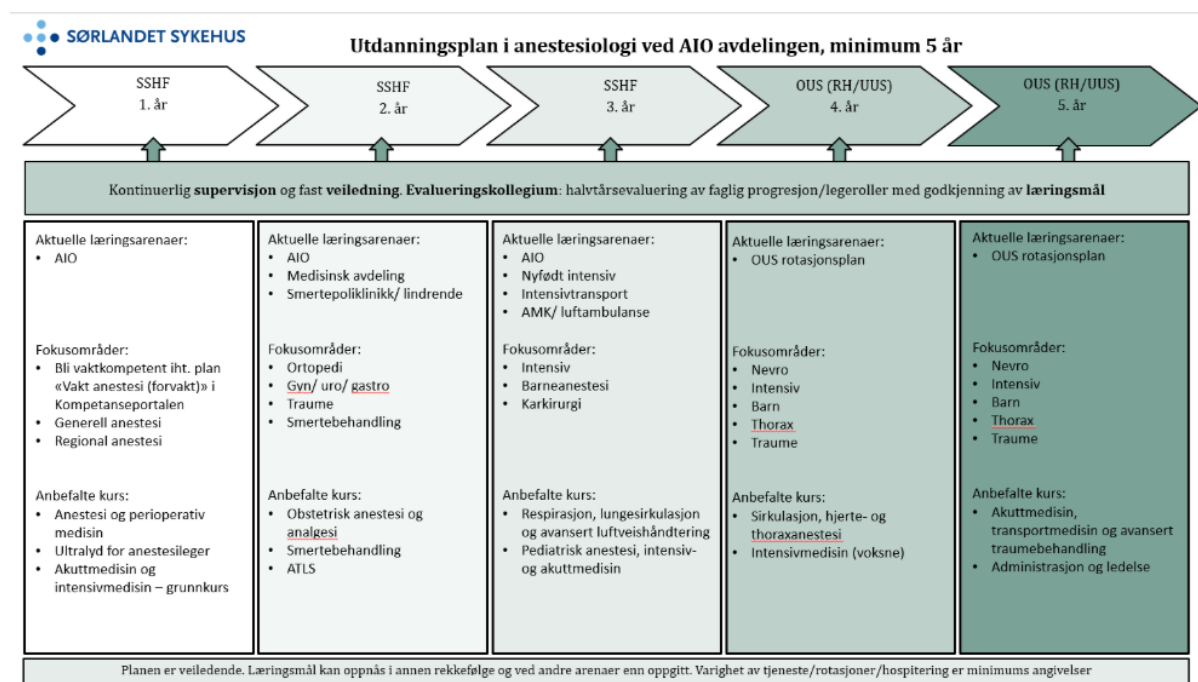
SØRLANDET SYKEHUS

Utdanningsplan i anestesiologi ved AIO avdelingen, minimum 5 år

SSHF
1. år

SSHF
2. år

SSHF
3. år

OUS (RH/UUS)
4. år

OUS (RH/UUS)
5. år

Kontinuerlig **supervisjon** og fast **veiledning**. **Evalueringskollegium**: halvtårsevaluering av faglig progresjon/legeroller med godkjenning av **læringsmål**

Aktuelle læringsarenaer:
• AIO

Fokusområder:
• Bli vaktkompetent iht. plan «Vakt anestesi (forvakt)» i Kompetanseportalen
• Generell anestesi
• Regional anestesi

Anbefalte kurs:
• Anestesi og perioperativ medisin
• Ultralyd for anestesileger
• Akuttmedisin og intensivmedisin – grunnkurs

Aktuelle læringsarenaer:
• AIO
• Medisinsk avdeling
• Smertepoliklinikk/ lindrende

Fokusområder:
• Ortopedi
• Gyn/ uro/ gastro
• Traume
• Smertebehandling

Anbefalte kurs:
• Obstetrisk anestesi og analgesi
• Smertebehandling
• ATLS

Aktuelle læringsarenaer:
• AIO
• Nyfødt intensiv
• Intensivtransport
• AMK/ luftambulanse

Fokusområder:
• Intensiv
• Barneanestesi
• Karkirurgi

Anbefalte kurs:
• Respirasjon, lungesirkulasjon og avansert luftveishåndtering
• Pediatrisk anestesi, intensiv- og akuttmedisin

Aktuelle læringsarenaer:
• OUS rotasjonsplan

Fokusområder:
• Nevro
• Intensiv
• Barn
• Thorax
• Traume

Anbefalte kurs:
• Sirkulasjon, hjerte- og thoraxanestesi
• Intensivmedisin (voksne)

Aktuelle læringsarenaer:
• OUS rotasjonsplan

Fokusområder:
• Nevro
• Intensiv
• Barn
• Thorax
• Traume

Anbefalte kurs:
• Akuttmedisin, transportmedisin og avansert traumebehandling
• Administrasjon og ledelse

Planen er veiledende. Læringsmål kan oppnås i annen rekkefølge og ved andre arenaer enn oppgitt. Varighet av tjeneste/rotasjoner/hospitering er minimums angivelser